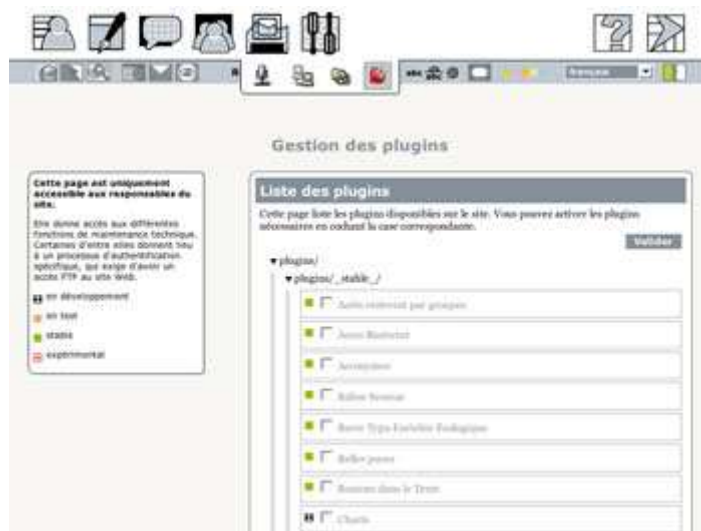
Gestion des plugins

Cette page est uniquement accessible aux responsables du site.

Elle donne accès aux différentes fonctions de maintenance technique. Certaines d'entre elles donnent lieu à un processus d'authentification spécifique, qui exige d'avoir un accès FTP au site Web.

en développement
en test
stable
expérimental

Liste des plugins

Cette page liste les plugins disponibles sur le site. Vous pouvez activer les plugins nécessaires en cochant la case correspondante.

Valider

▾plugins/
▾plugins/_stable_/

Accès restreint par groupes
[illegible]
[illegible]
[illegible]
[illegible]
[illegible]
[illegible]
Charts